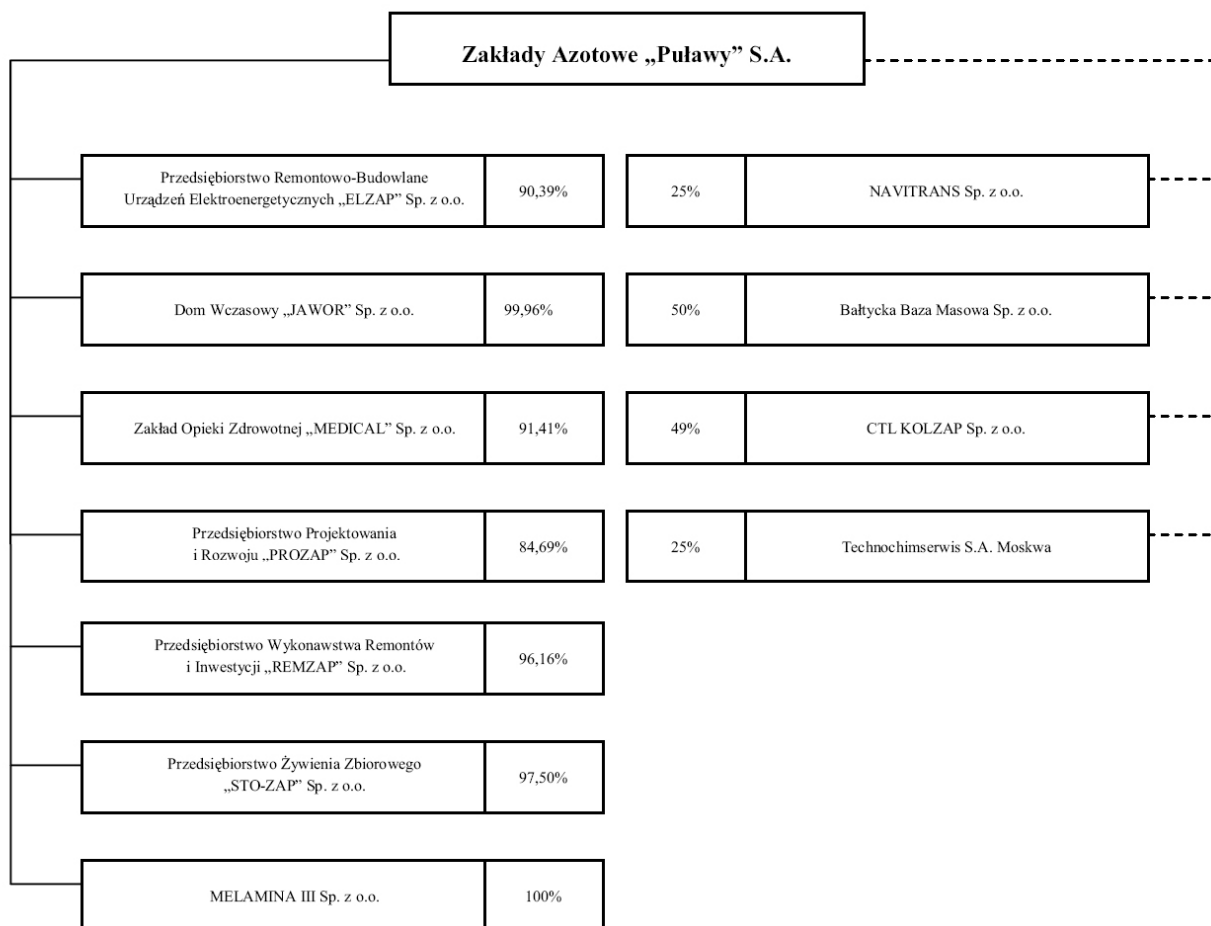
Zakłady Azotowe „Puławy" S.A.

Przedsiębiorstwo Remontowo-Budowlane Urządzeń Elektroenergetycznych „ELZAP" Sp. z o.o. | 90,39%

Dom Wczasowy „JAWOR" Sp. z o.o. | 99,96%

Zakład Opieki Zdrowotnej „MEDICAL" Sp. z o.o. | 91,41%

Przedsiębiorstwo Projektowania i Rozwoju „PROZAP" Sp. z o.o. | 84,69%

Przedsiębiorstwo Wykonawstwa Remontów i Inwestycji „REMZAP" Sp. z o.o. | 96,16%

Przedsiębiorstwo Żywienia Zbiorowego „STO-ZAP" Sp. z o.o. | 97,50%

MELAMINA III Sp. z o.o. | 100%

25% | NAVITRANS Sp. z o.o.

50% | Bałtycka Baza Masowa Sp. z o.o.

49% | CTL KOLZAP Sp. z o.o.

25% | Technochimserwis S.A. Moskwa